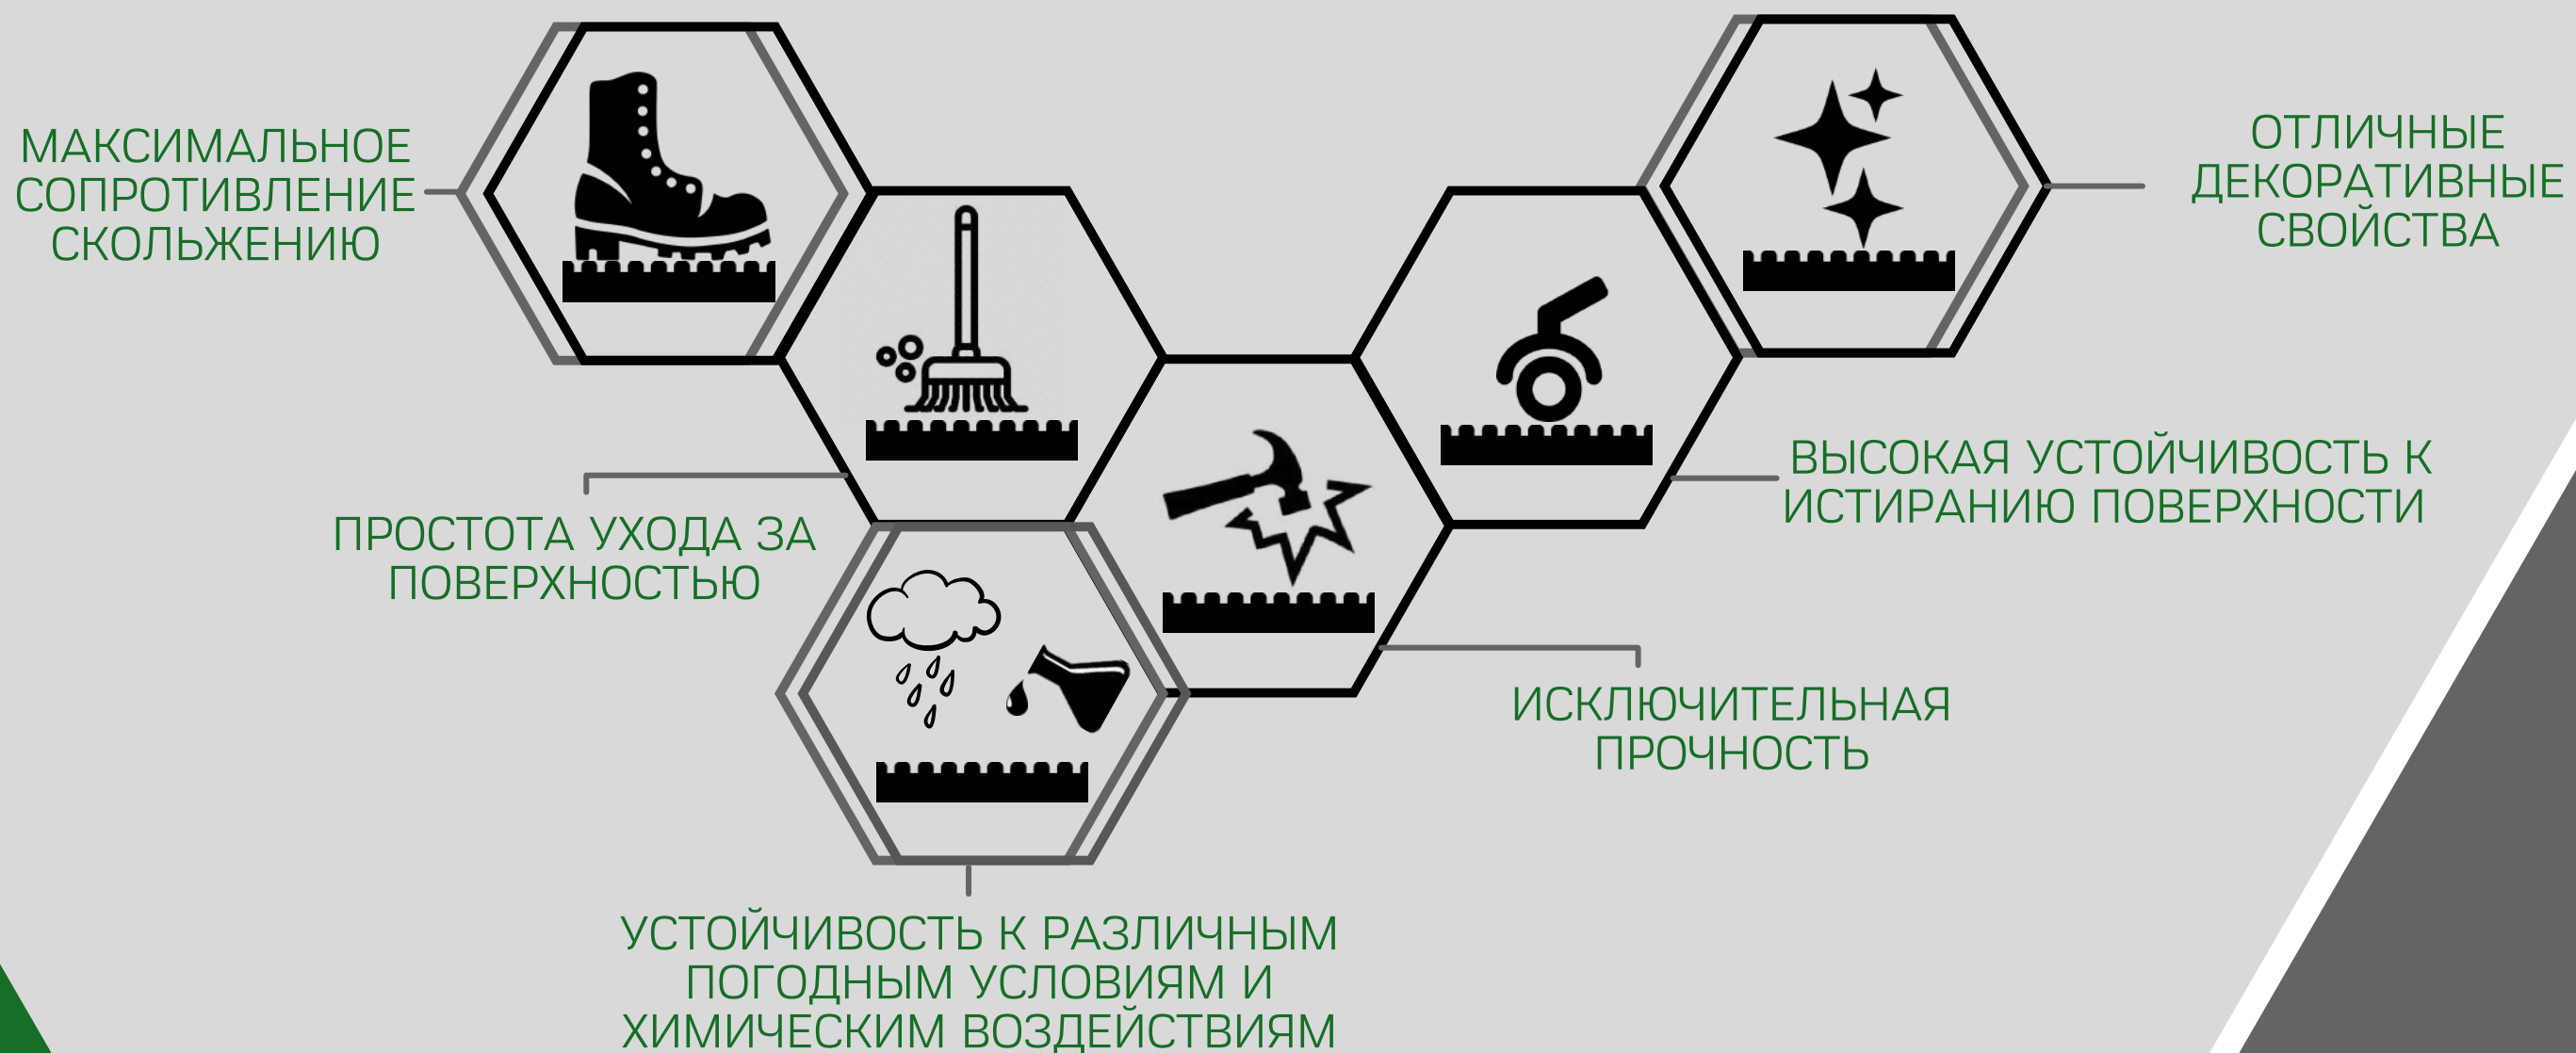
МАКСИМАЛЬНОЕ СОПРОТИВЛЕНИЕ СКОЛЬЖЕНИЮ

ОТЛИЧНЫЕ ДЕКОРАТИВНЫЕ СВОЙСТВА

ПРОСТОТА УХОДА ЗА ПОВЕРХНОСТЬЮ

ВЫСОКАЯ УСТОЙЧИВОСТЬ К ИСТИРАНИЮ ПОВЕРХНОСТИ

ИСКЛЮЧИТЕЛЬНАЯ ПРОЧНОСТЬ

УСТОЙЧИВОСТЬ К РАЗЛИЧНЫМ ПОГОДНЫМ УСЛОВИЯМ И ХИМИЧЕСКИМ ВОЗДЕЙСТВИЯМ